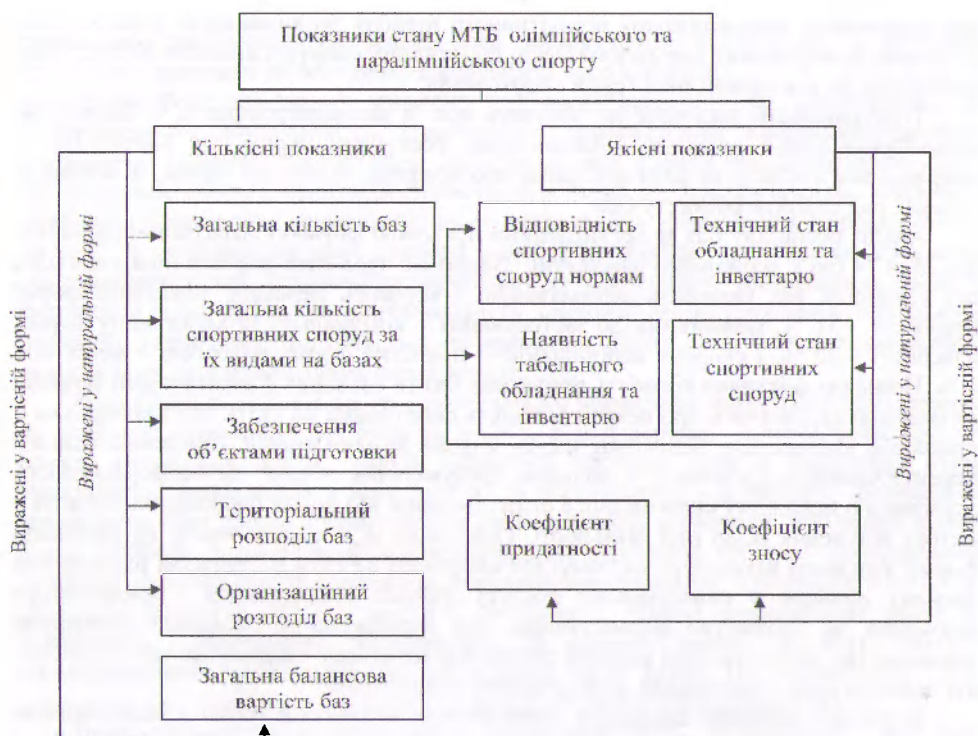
Показники стану МТБ олімпійського та паралімпійського спорту

Кількісні показники

Якісні показники

Виражені у вартісній формі

Виражені у натуральній формі

Загальна кількість баз

Загальна кількість спортивних споруд за їх видами на базах

Забезпечення об'єктами підготовки

Територіальний розподіл баз

Організаційний розподіл баз

Загальна балансова вартість баз

Відповідність спортивних споруд нормам

Технічний стан обладнання та інвентарю

Наявність табельного обладнання та інвентарю

Технічний стан спортивних споруд

Виражені у натуральній формі

Виражені у вартісній формі

Коефіцієнт придатності

Коефіцієнт зносу